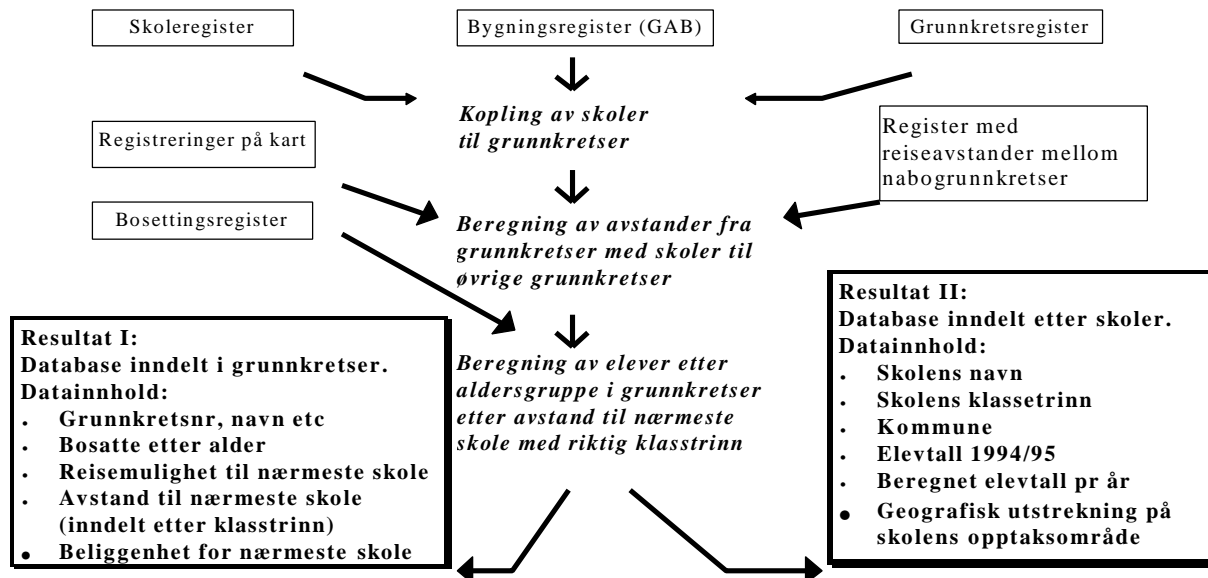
Skoleregister

Bygningsregister (GAB)

Grunnkretsregister

Kopling av skoler til grunnkretser

Registreringer på kart

Register med reiseavstander mellom nabogrunnkretser

Bosettingsregister

Beregning av avstander fra grunnkretser med skoler til øvrige grunnkretser

Resultat I:
Database inndelt i grunnkretser.
Datainnhold:
- Grunnkretsnr, navn etc
- Bosatte etter alder
- Reisemulighet til nærmeste skole
- Avstand til nærmeste skole (inndelt etter klasstrinn)
- Beliggenhet for nærmeste skole

Beregning av elever etter aldersgruppe i grunnkretser etter avstand til nærmeste skole med riktig klasstrinn

Resultat II:
Database inndelt etter skoler.
Datainnhold:
- Skolens navn
- Skolens klassetrinn
- Kommune
- Elevtall 1994/95
- Beregnet elevtall pr år
- Geografisk utstrekning på skolens opptaksområde